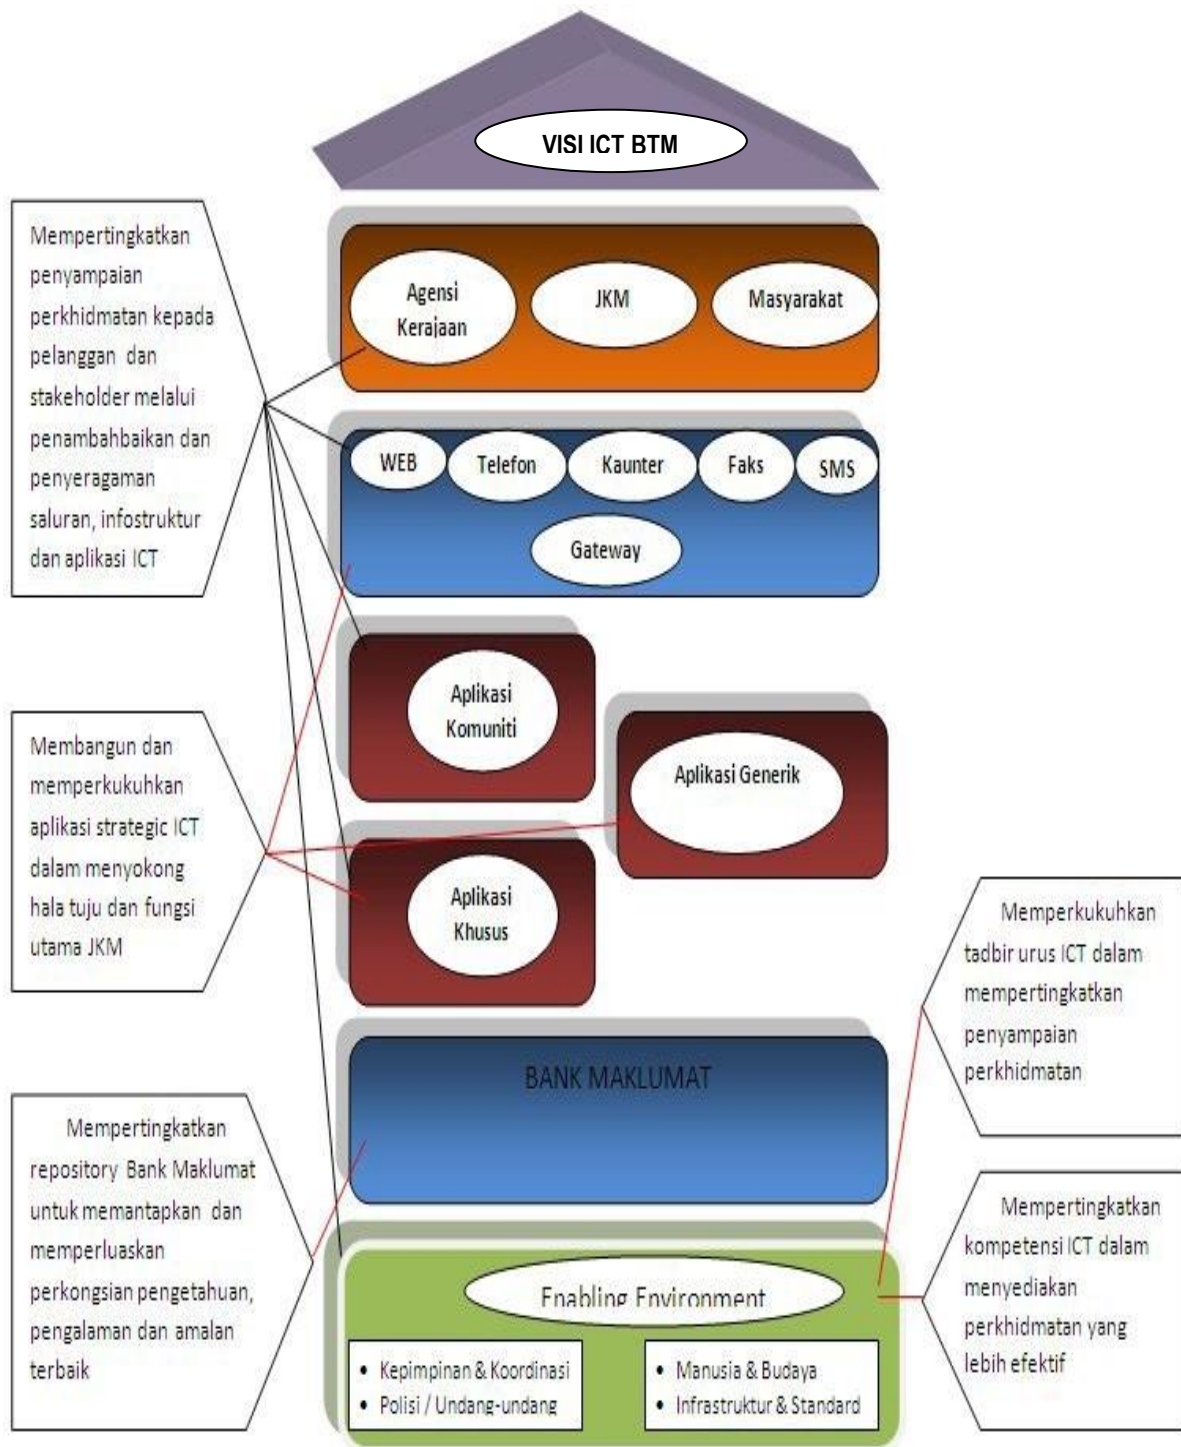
VISI ICT BTM

Mempertingkatkan penyampaian perkhidmatan kepada pelanggan dan stakeholder melalui penambahbaikan dan penyeragaman saluran, infostruktur dan aplikasi ICT

Agensi Kerajaan

JKM

Masyarakat

WEB

Telefon

Kaunter

Faks

SMS

Gateway

Membangun dan memperkukuhkan aplikasi strategic ICT dalam menyokong hala tuju dan fungsi utama JKM

Aplikasi Komuniti

Aplikasi Generik

Aplikasi Khusus

Memperkukuhkan tadbir urus ICT dalam mempertingkatkan penyampaian perkhidmatan

BANK MAKLUMAT

Mempertingkatkan repository Bank Maklumat untuk memantapkan dan memperluaskan perkongsian pengetahuan, pengalaman dan amalan terbaik

Mempertingkatkan kompetensi ICT dalam menyediakan perkhidmatan yang lebih efektif

Enabling Environment

• Kepimpinan & Koordinasi
• Polisi / Undang-undang

• Manusia & Budaya
• Infrastruktur & Standard